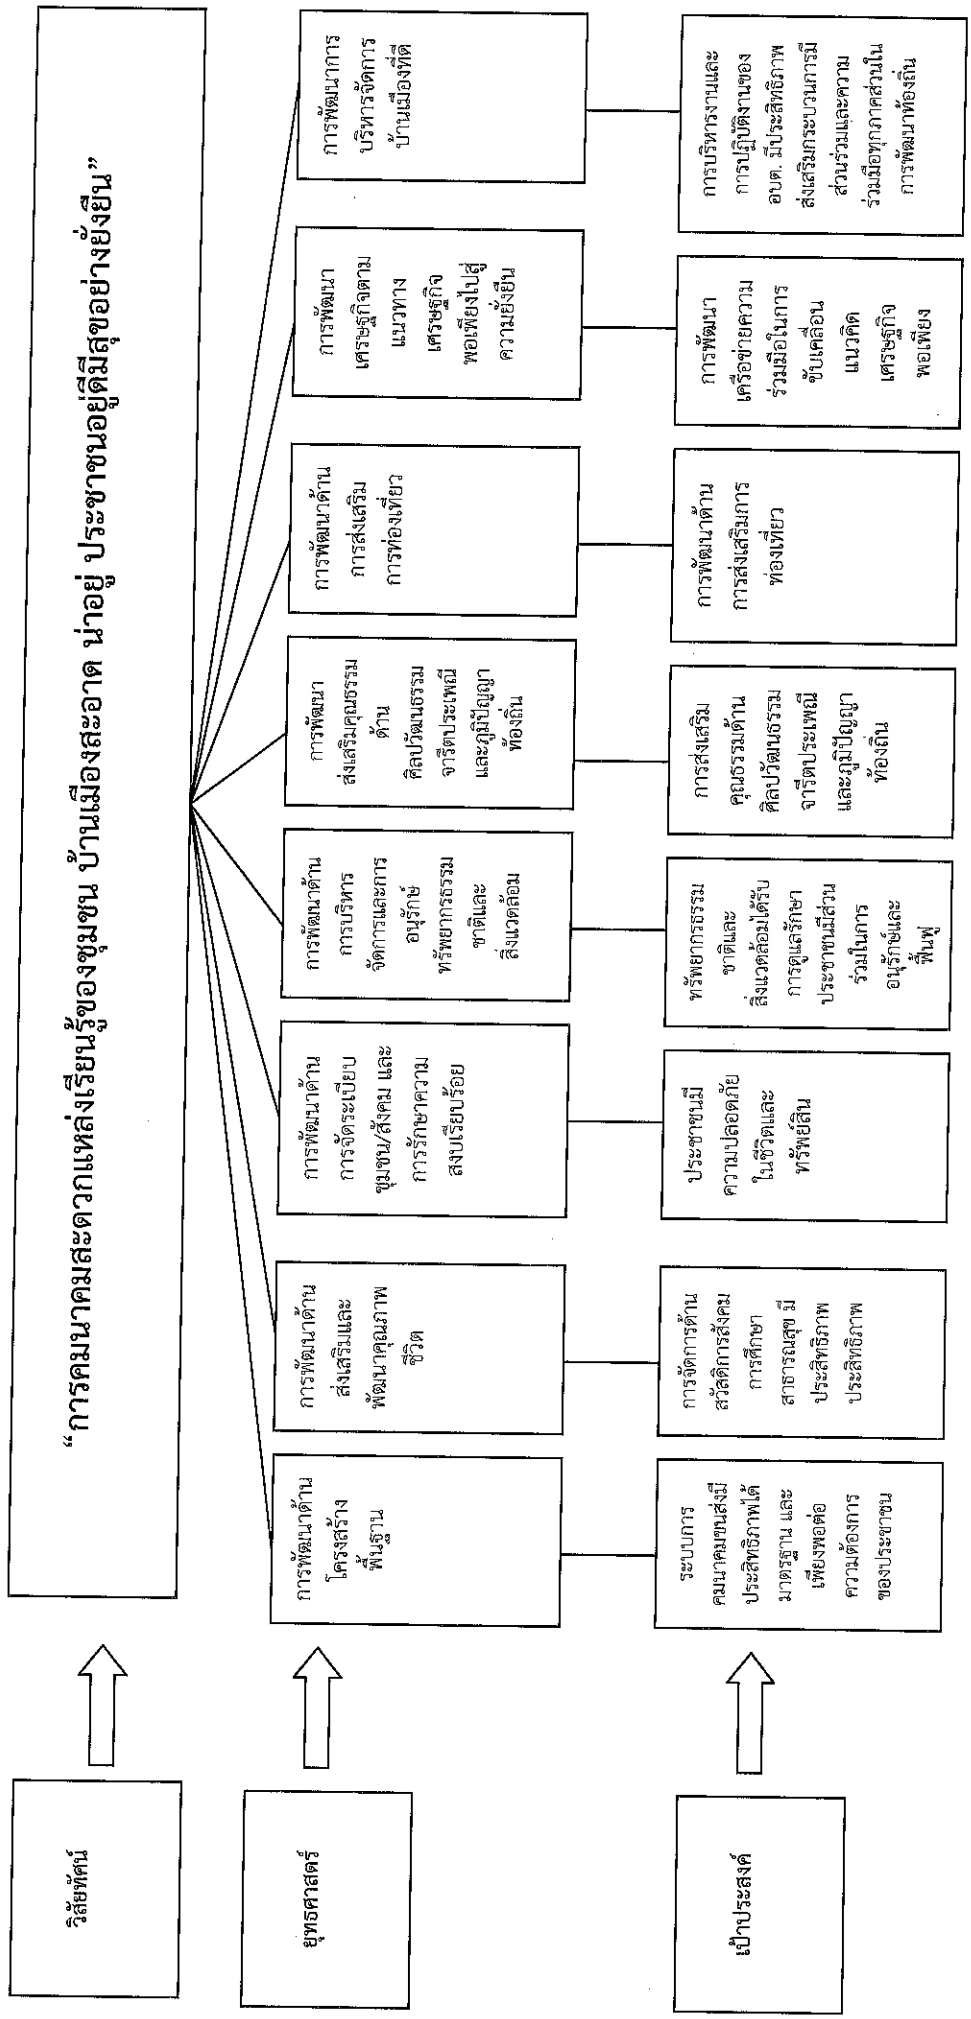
วิสัยทัศน์

“การคมนาคมสะดวกแหล่งเรียนรู้ของชุมชน บ้านเมืองสะอาด น่าอยู่ ประชาชนอยู่ดีมีสุขอย่างยั่งยืน”

ยุทธศาสตร์

การพัฒนาด้านโครงสร้างพื้นฐาน

การพัฒนาด้านส่งเสริมและพัฒนาคุณภาพชีวิต

การพัฒนาด้านการจัดระเบียบชุมชน/สังคม และการรักษาความสงบเรียบร้อย

การพัฒนาด้านการบริหารจัดการและการอนุรักษ์ทรัพยากรธรรมชาติและสิ่งแวดล้อม

การพัฒนาส่งเสริมคุณธรรมด้านศิลปวัฒนธรรม จารีตประเพณีและภูมิปัญญาท้องถิ่น

การพัฒนาด้านการส่งเสริมการท่องเที่ยว

การพัฒนาเศรษฐกิจตามแนวทางเศรษฐกิจพอเพียงไปสู่ความยั่งยืน

การพัฒนาการบริหารจัดการบ้านเมืองที่ดี

เป้าประสงค์

ระบบการคมนาคมขนส่งมีประสิทธิภาพได้มาตรฐาน และเพียงพอต่อความต้องการของประชาชน

การจัดการด้านสวัสดิการสังคม การศึกษา สาธารณสุข มีประสิทธิภาพ ประสิทธิภาพ

ประชาชนมีความปลอดภัยในชีวิตและทรัพย์สิน

ทรัพยากรธรรมชาติและสิ่งแวดล้อมได้รับการดูแลรักษา ประชาชนมีส่วนร่วมในการอนุรักษ์และฟื้นฟู

การส่งเสริมคุณธรรมด้านศิลปวัฒนธรรม จารีตประเพณีและภูมิปัญญาท้องถิ่น

การพัฒนาด้านการส่งเสริมการท่องเที่ยว

การพัฒนาเครือข่ายความร่วมมือในการขับเคลื่อนแนวคิดเศรษฐกิจพอเพียง

การบริหารงานและการปฏิบัติงานของ อบต. มีประสิทธิภาพ ส่งเสริมกระบวนการมีส่วนร่วมและความร่วมมือทุกภาคส่วนในการพัฒนาท้องถิ่น